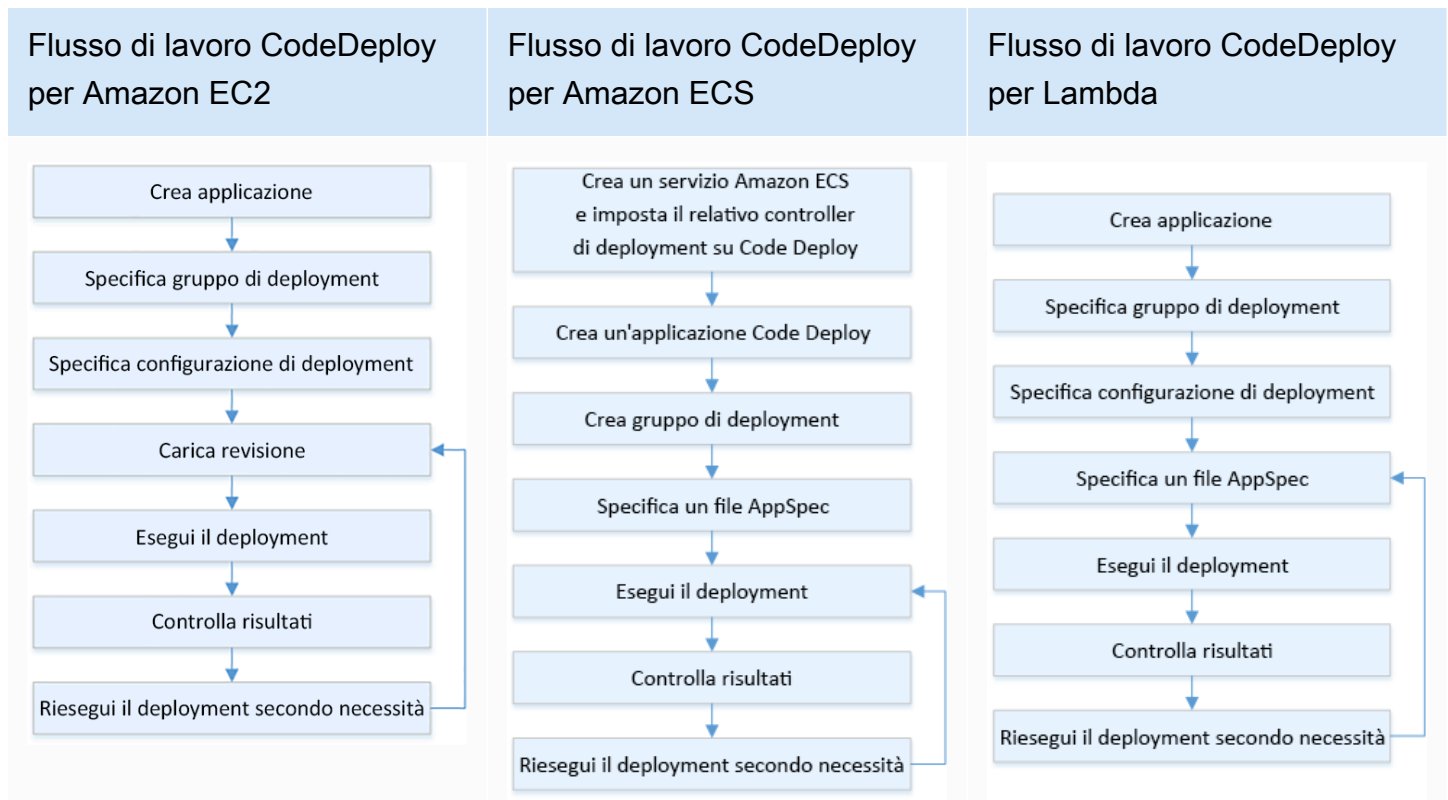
| Flusso di lavoro CodeDeploy per Amazon EC2 | Flusso di lavoro CodeDeploy per Amazon ECS | Flusso di lavoro CodeDeploy per Lambda |
|---|---|---|

Crea applicazione

Specifica gruppo di deployment

Specifica configurazione di deployment

Carica revisione

Esegui il deployment

Controlla risultati

Riesegui il deployment secondo necessità

Crea un servizio Amazon ECS e imposta il relativo controller di deployment su Code Deploy

Crea un'applicazione Code Deploy

Crea gruppo di deployment

Specifica un file AppSpec

Esegui il deployment

Controlla risultati

Riesegui il deployment secondo necessità

Crea applicazione

Specifica gruppo di deployment

Specifica configurazione di deployment

Specifica un file AppSpec

Esegui il deployment

Controlla risultati

Riesegui il deployment secondo necessità